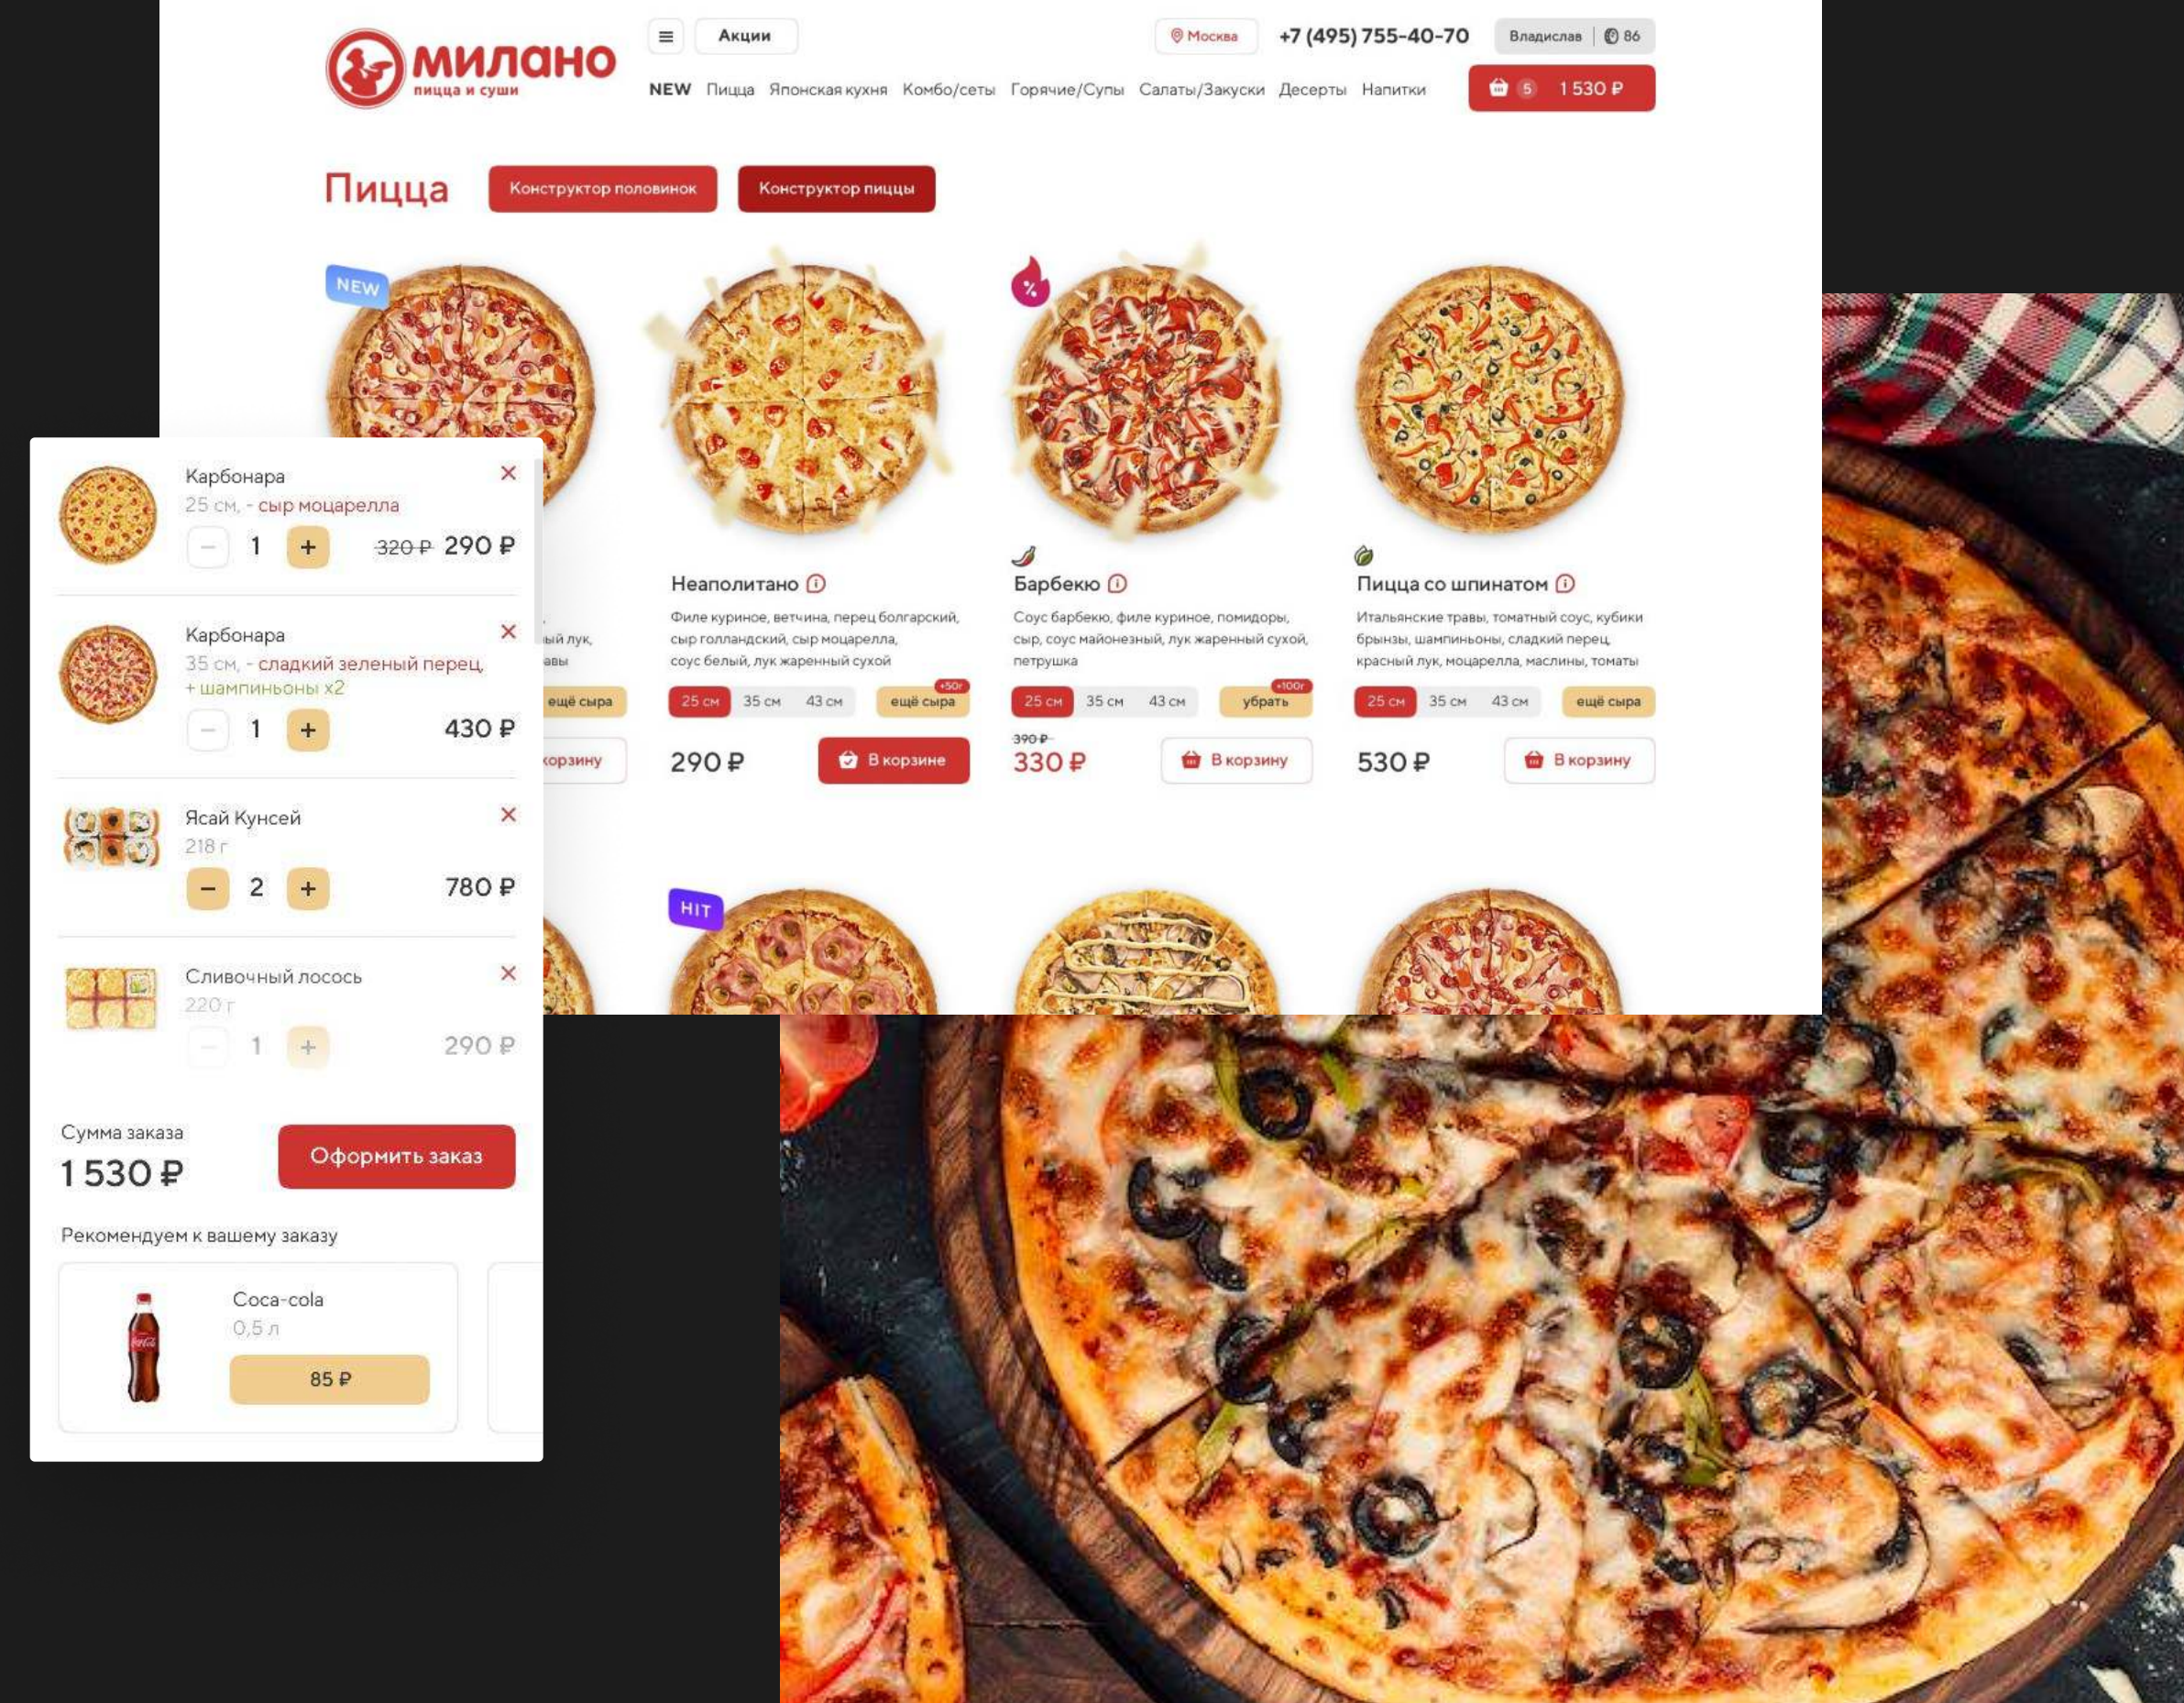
МИЛАНО
пицца и суши

Акции

Москва +7 (495) 755-40-70 Владислав 86

NEW Пицца Японская кухня Комбо/сеты Горячие/Супы Салаты/Закуски Десерты Напитки

5 1 530 ₽

Пицца

Конструктор половинок Конструктор пиццы

NEW

Неаполитано

Филе куриное, ветчина, перец болгарский, сыр голландский, сыр моцарелла, соус белый, лук жаренный сухой

25 см 35 см 43 см ещё сыра +50г

290 ₽ В корзине

Барбекю

Соус барбекю, филе куриное, помидоры, сыр, соус майонезный, лук жаренный сухой, петрушка

25 см 35 см 43 см убрать +100г

390 ₽
330 ₽ В корзину

Пицца со шпинатом

Итальянские травы, томатный соус, кубики брынзы, шампиньоны, сладкий перец, красный лук, моцарелла, маслины, томаты

25 см 35 см 43 см ещё сыра

530 ₽ В корзину

...ый лук, ...авы

ещё сыра

...корзину

HIT

Карбонара
25 см, - сыр моцарелла
1 320 ₽ 290 ₽

Карбонара
35 см, - сладкий зеленый перец, + шампиньоны x2
1 430 ₽

Ясай Кунсей
218 г
2 780 ₽

Сливочный лосось
220 г
1 290 ₽

Сумма заказа
1 530 ₽

Оформить заказ

Рекомендуем к вашему заказу

Coca-cola
0,5 л
85 ₽